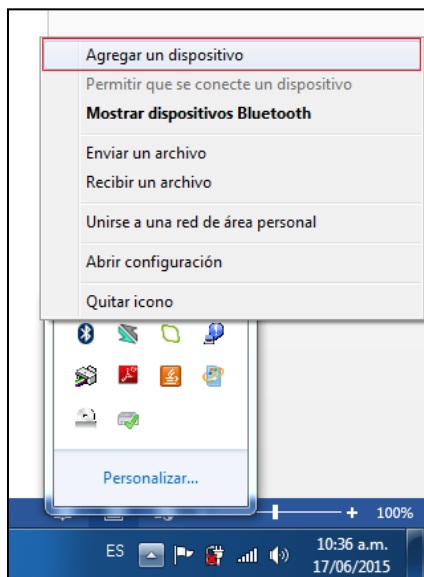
Agregar un dispositivo
Permitir que se conecte un dispositivo
**Mostrar dispositivos Bluetooth**
Enviar un archivo
Recibir un archivo
Unirse a una red de área personal
Abrir configuración
Quitar icono
Personalizar...
+ 100%
ES
10:36 a.m.
17/06/2015